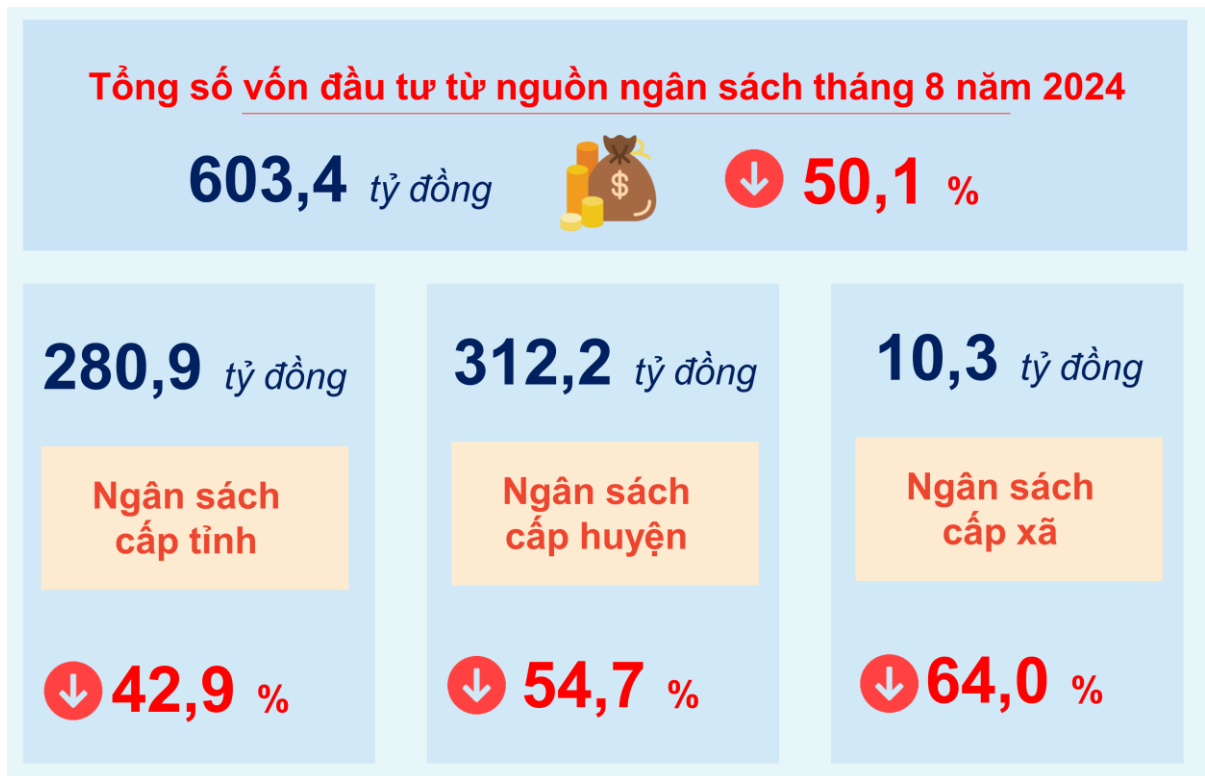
Tổng số vốn đầu tư từ nguồn ngân sách tháng 8 năm 2024

603,4 tỷ đồng

$ 50,1 %

280,9 tỷ đồng

Ngân sách cấp tỉnh

42,9 %

312,2 tỷ đồng

Ngân sách cấp huyện

54,7 %

10,3 tỷ đồng

Ngân sách cấp xã

64,0 %